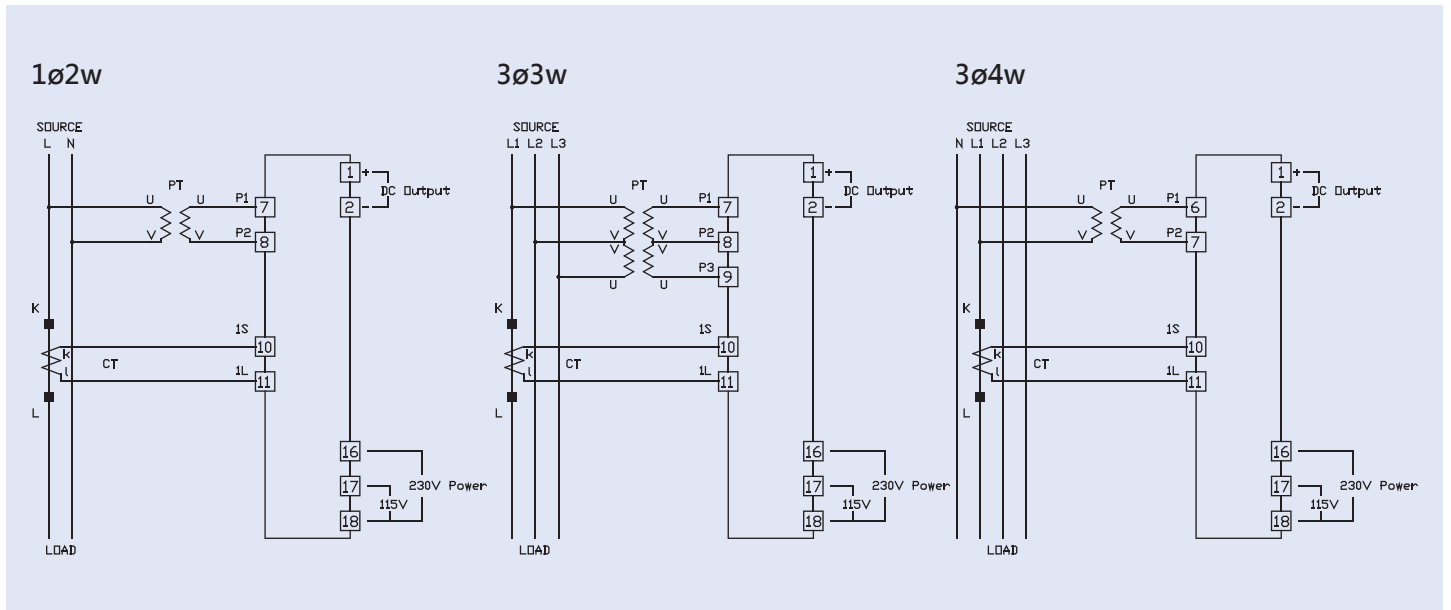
1ø2w

SOURCE
L N

PT
U U
V V
P1 7
P2 8
1 +
2 -
DC Output
K
k
l
CT
1S 10
1L 11
L
16
17
18
230V Power
115V
LOAD

3ø3w

SOURCE
L1 L2 L3

PT
U V V U
U V V U
P1 7
P2 8
P3 9
1 +
2 -
DC Output
K
k
l
CT
1S 10
1L 11
L
16
17
18
230V Power
115V
LOAD

3ø4w

SOURCE
N L1 L2 L3

PT
U U
V V
P1 6
P2 7
1 +
2 -
DC Output
K
k
l
CT
1S 10
1L 11
L
16
17
18
230V Power
115V
LOAD